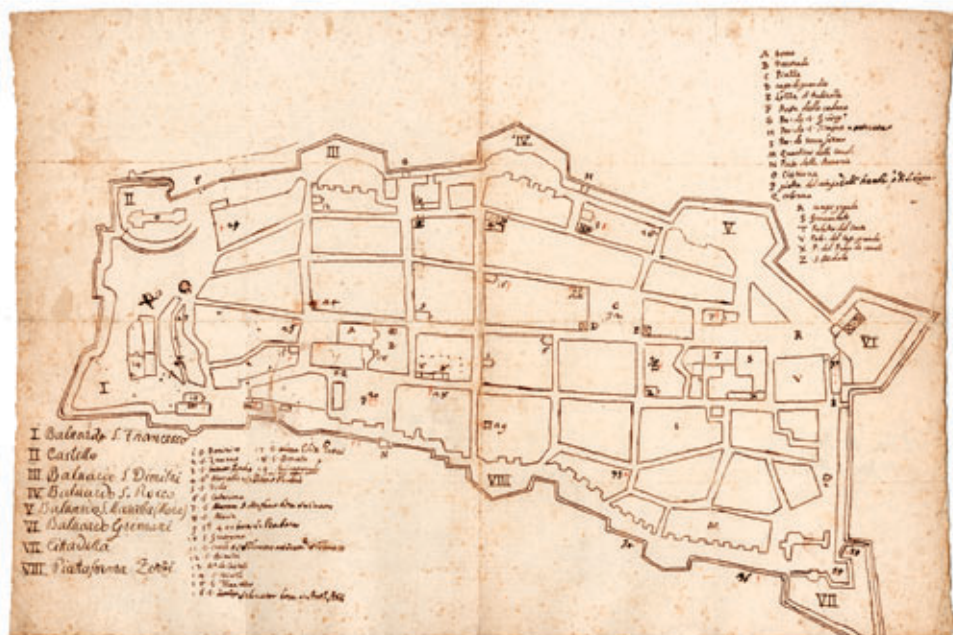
A Domo
B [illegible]
C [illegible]
D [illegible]
E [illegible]
F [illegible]
G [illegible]
H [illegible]
I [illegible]
K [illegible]
L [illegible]
M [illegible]
N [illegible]
O Cisterna
P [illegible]
Q cisterna

R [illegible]
S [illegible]
T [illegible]
V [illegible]
X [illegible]
Z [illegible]

I Baloardo S. Francesco
II Castello
III Baloardo S. Dimitri
IV Baloardo S. Rocco
V Baloardo S. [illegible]
VI Baloardo Gremani
VII Citadella
VIII Piataforma Zorzi

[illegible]

II
III
IV
V
VI
VII
VIII